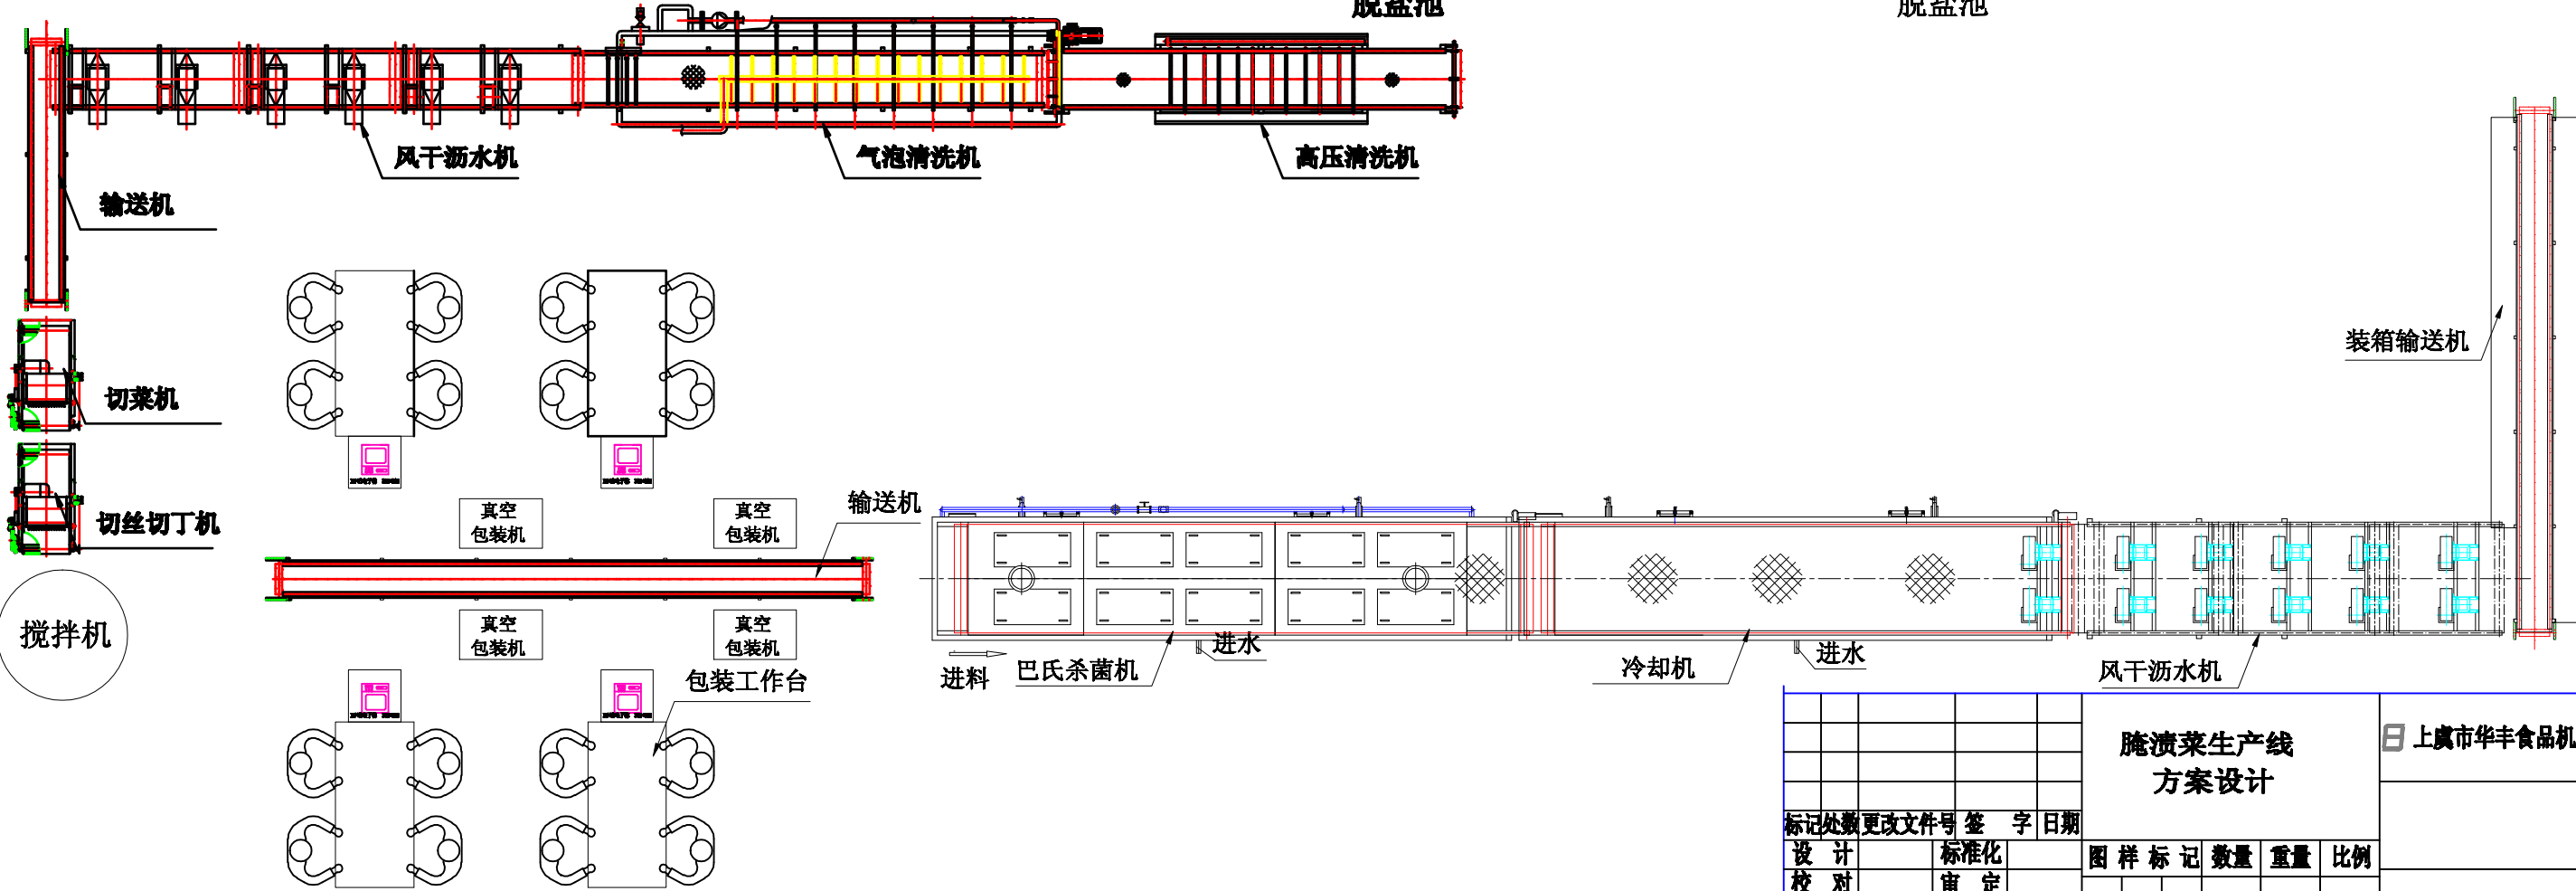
脱盐池

脱盐池

风干沥水机

气泡清洗机

高压清洗机

输送机

切菜机

切丝切丁机

搅拌机

真空包装机

真空包装机

输送机

真空包装机

真空包装机

包装工作台

装箱输送机

进料

巴氏杀菌机

进水

冷却机

进水

风干沥水机

腌渍菜生产线
方案设计

上虞市华丰食品机

| 标记 | 处数 | 更改文件号 | 签　字 | 日期 |
|---|---|---|---|---|
| 设　计 | | 标准化 | | |
| 校　对 | | 审　定 | | |

| 图 样 标 记 | 数量 | 重量 | 比例 |
|---|---|---|---|